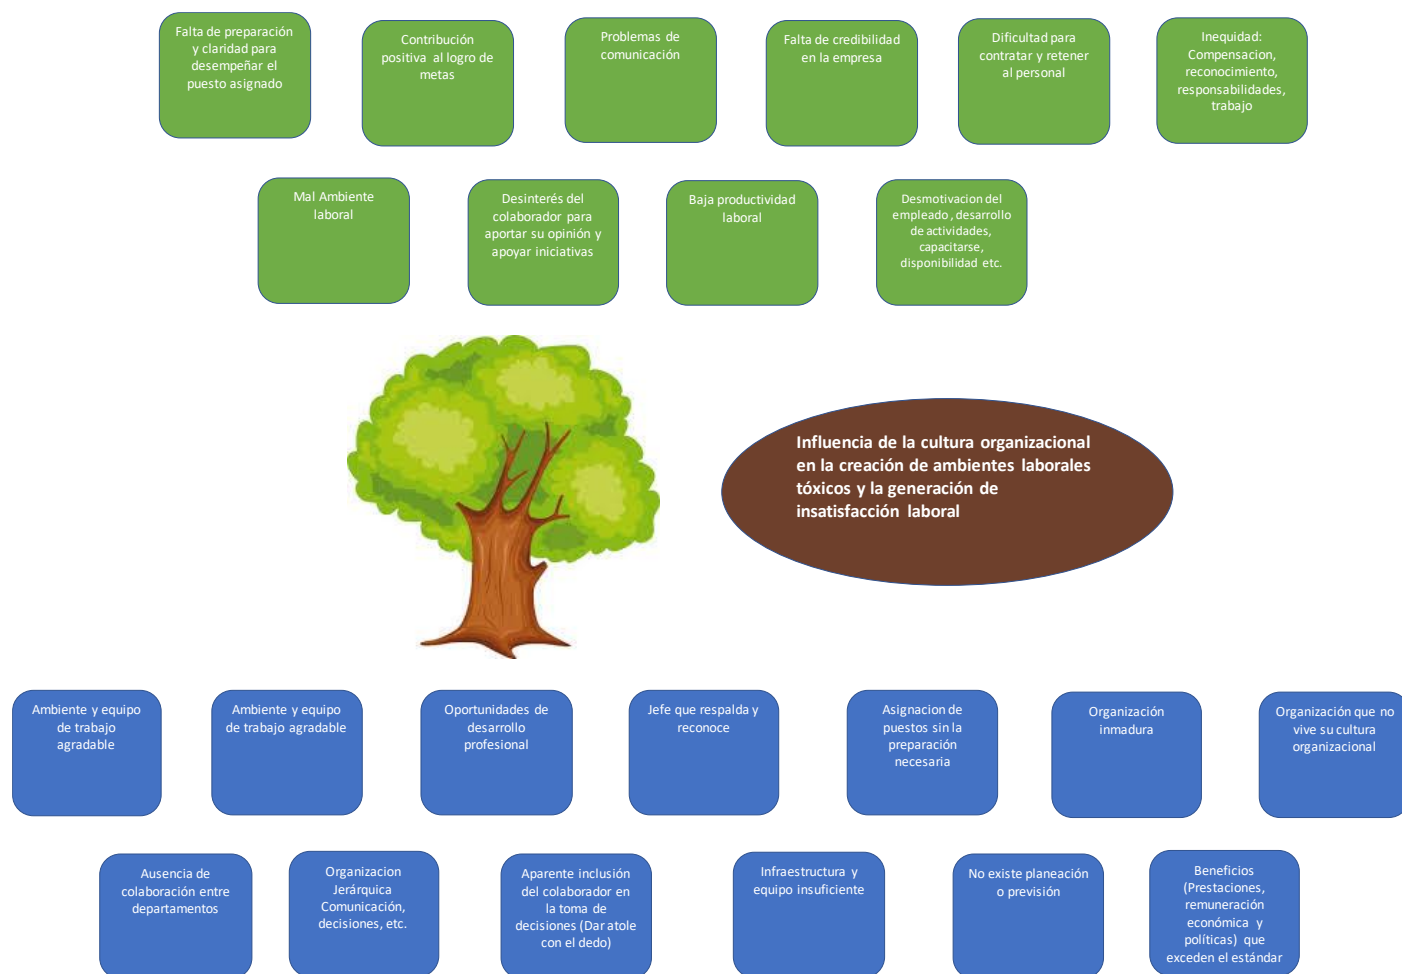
Falta de preparación y claridad para desempeñar el puesto asignado

Contribución positiva al logro de metas

Problemas de comunicación

Falta de credibilidad en la empresa

Dificultad para contratar y retener al personal

Inequidad: Compensacion, reconocimiento, responsabilidades, trabajo

Mal Ambiente laboral

Desinterés del colaborador para aportar su opinión y apoyar iniciativas

Baja productividad laboral

Desmotivacion del empleado, desarrollo de actividades, capacitarse, disponibilidad etc.

Influencia de la cultura organizacional en la creación de ambientes laborales tóxicos y la generación de insatisfacción laboral

Ambiente y equipo de trabajo agradable

Ambiente y equipo de trabajo agradable

Oportunidades de desarrollo profesional

Jefe que respalda y reconoce

Asignacion de puestos sin la preparación necesaria

Organización inmadura

Organización que no vive su cultura organizacional

Ausencia de colaboración entre departamentos

Organizacion Jerárquica Comunicación, decisiones, etc.

Aparente inclusión del colaborador en la toma de decisiones (Dar atole con el dedo)

Infraestructura y equipo insuficiente

No existe planeación o previsión

Beneficios (Prestaciones, remuneración económica y políticas) que exceden el estándar